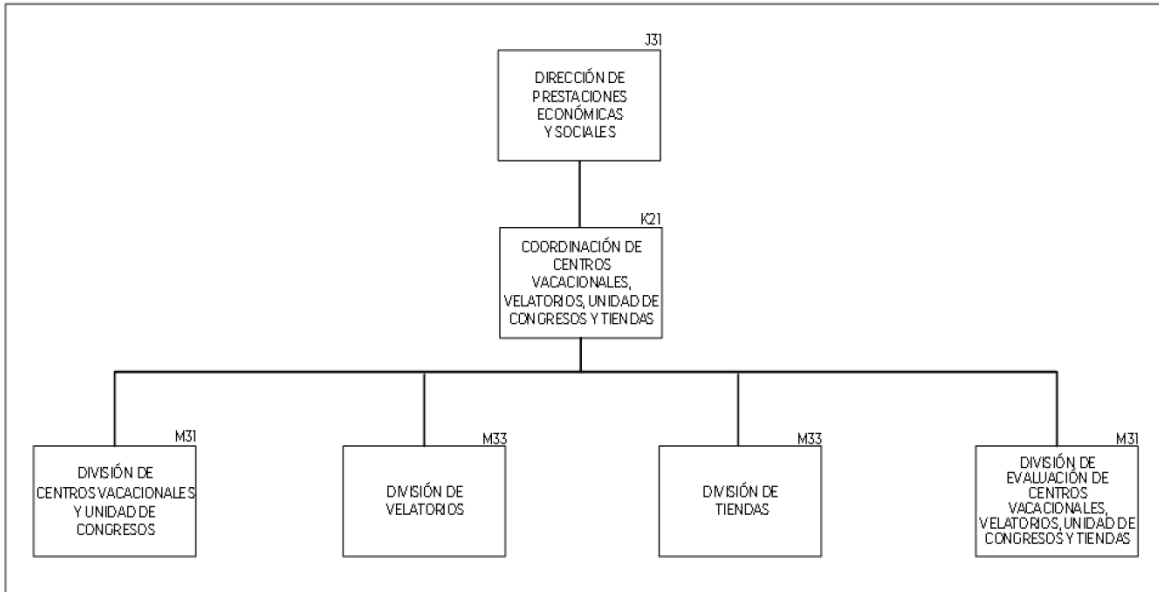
J31

DIRECCIÓN DE PRESTACIONES ECONÓMICAS Y SOCIALES

K21

COORDINACIÓN DE CENTROS VACACIONALES, VELATORIOS, UNIDAD DE CONGRESOS Y TIENDAS

M31

DIVISIÓN DE CENTROS VACACIONALES Y UNIDAD DE CONGRESOS

M33

DIVISIÓN DE VELATORIOS

M33

DIVISIÓN DE TIENDAS

M31

DIVISIÓN DE EVALUACIÓN DE CENTROS VACACIONALES, VELATORIOS, UNIDAD DE CONGRESOS Y TIENDAS